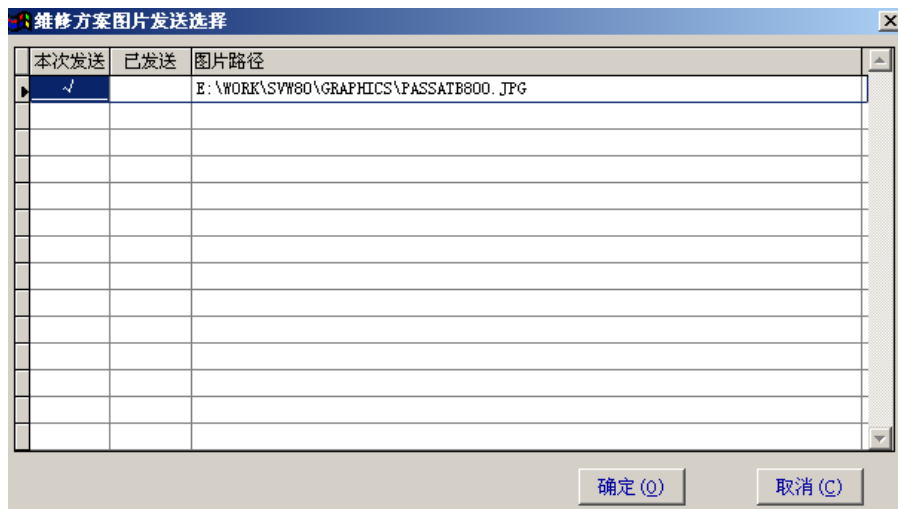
維修方案图片发送选择

| 本次发送 | 已发送 | 图片路径 |
|---|---|---|
| √ | | E:\WORK\SVW80\GRAPHICS\PASSATB800.JPG |
| | | |
| | | |
| | | |
| | | |
| | | |
| | | |
| | | |
| | | |
| | | |
| | | |
| | | |
| | | |
| | | |

确定(O)
取消(C)